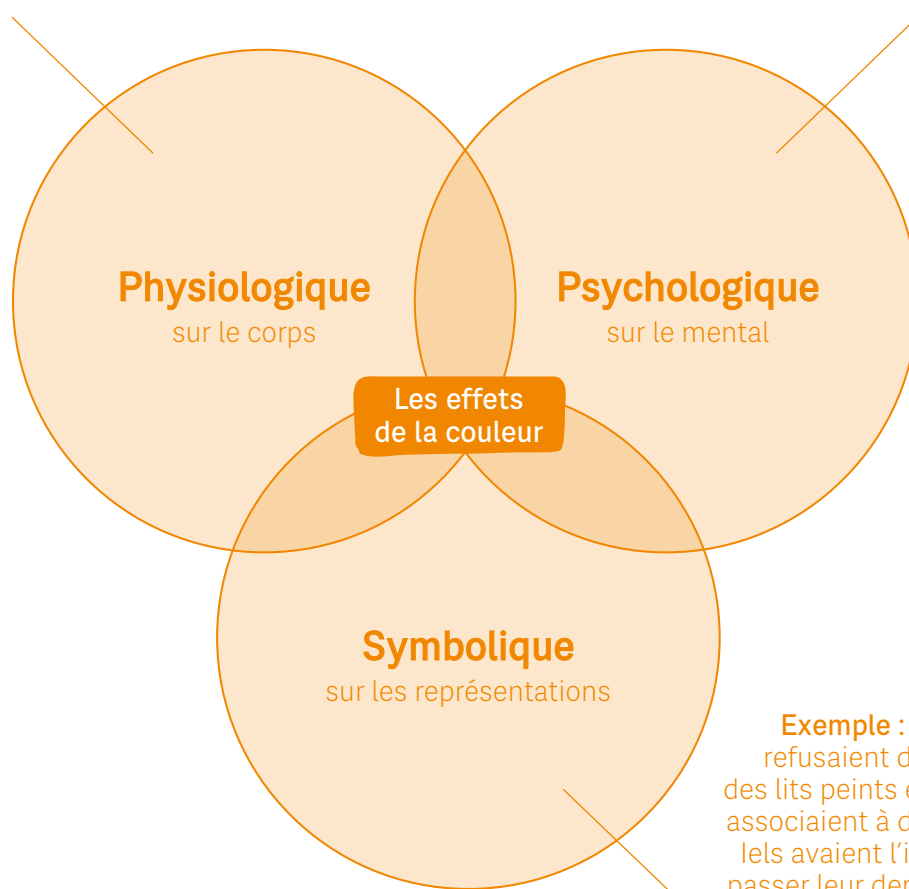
Physiologique
sur le corps

Psychologique
sur le mental

Les effets de la couleur

Symbolique
sur les représentations

Exemple : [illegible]
refusaient d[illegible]
des lits peints e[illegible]
associaient à d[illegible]
lels avaient l'i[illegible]
passer leur der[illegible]